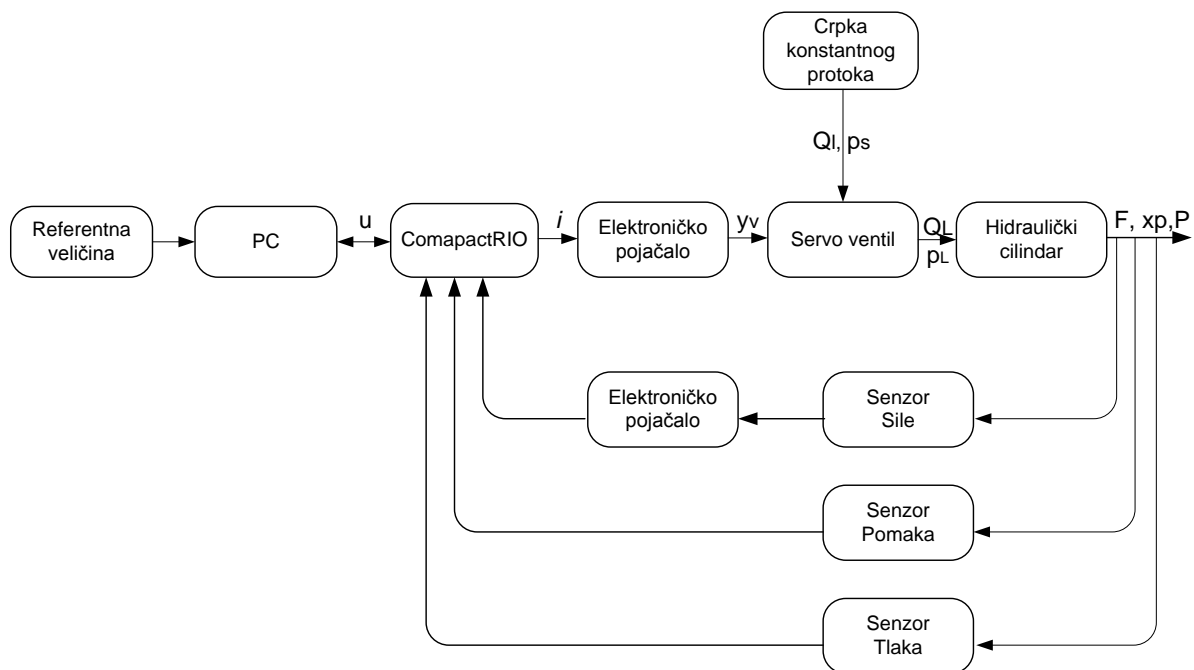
Crpka konstantnog protoka

$Q_l$, $p_s$

Referentna veličina

PC

u

ComapactRIO

$i$

Elektroničko pojačalo

$y_v$

Servo ventil

$Q_L$

$p_L$

Hidraulički cilindar

F, $x_p$,P

Elektroničko pojačalo

Senzor Sile

Senzor Pomaka

Senzor Tlaka